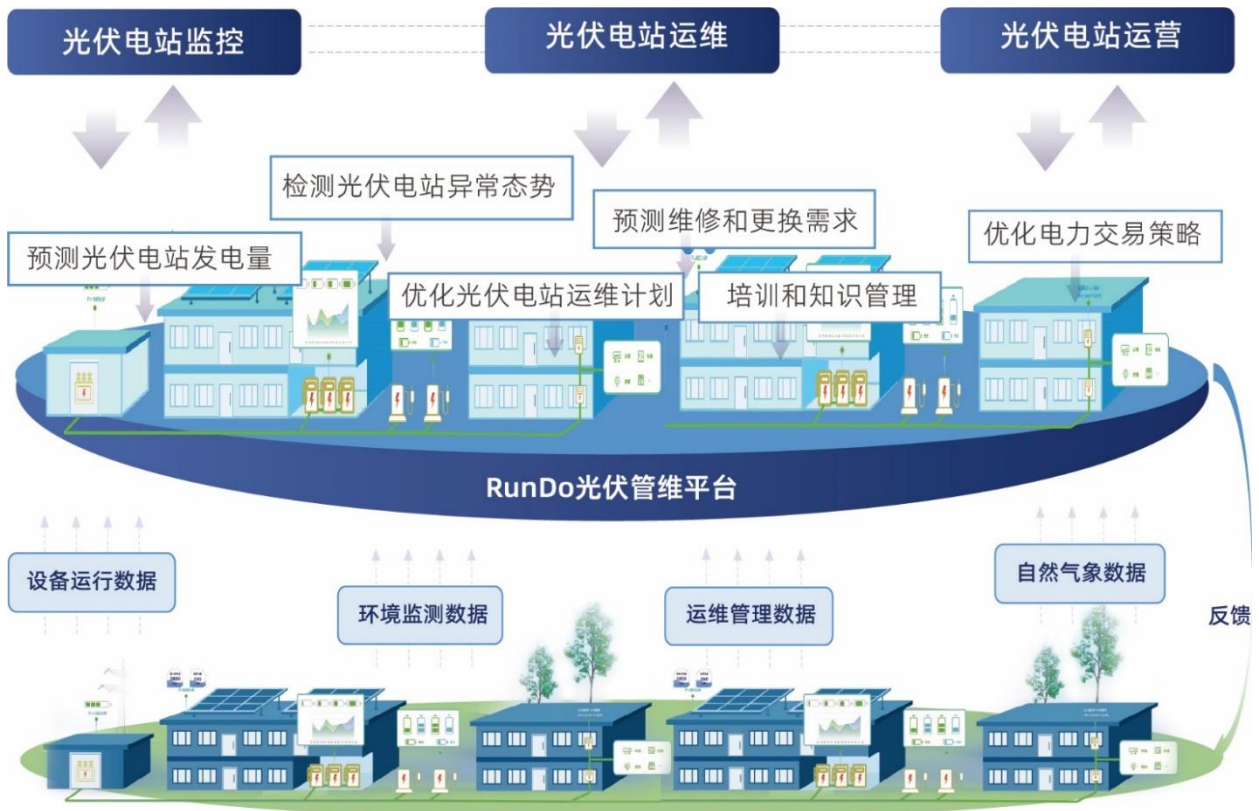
光伏电站监控

光伏电站运维

光伏电站运营

检测光伏电站异常态势

预测维修和更换需求

预测光伏电站发电量

优化电力交易策略

优化光伏电站运维计划

培训和知识管理

RunDo光伏管维平台

设备运行数据

环境监测数据

运维管理数据

自然气象数据

反馈